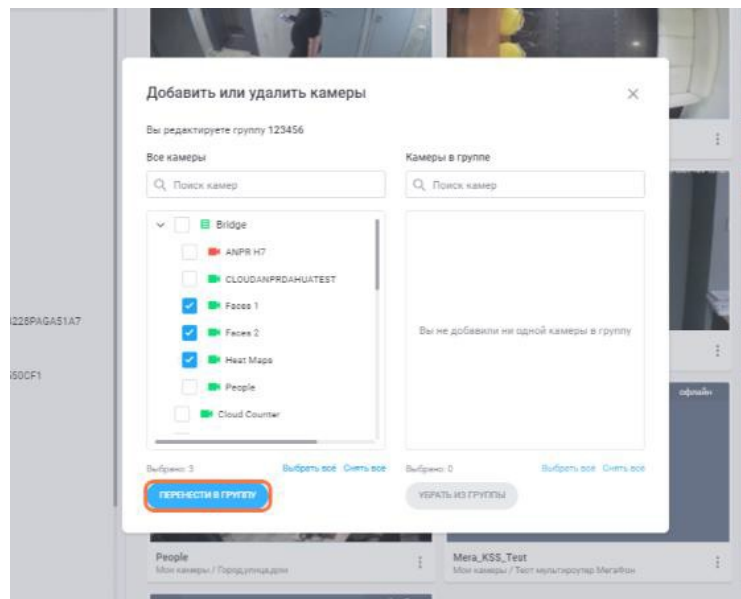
Добавить или удалить камеры

Вы редактируете группу 123456

Все камеры

Поиск камер

Bridge

ANPR H7

CLOUDANPRDAHUATEST

Faces 1

Faces 2

Heat Maps

People

Cloud Counter

Выбрано: 3

Выбрать все

Снять все

ПЕРЕНЕСТИ В ГРУППУ

Камеры в группе

Поиск камер

Вы не добавили ни одной камеры в группу

Выбрано: 0

Выбрать все

Снять все

УБРАТЬ ИЗ ГРУППЫ

228PAGA51A7

50CF1

офлайн

People

Мои камеры / Город.улица.дом

Mera_KSS_Test

Мои камеры / Тест мультироутер Мегафон